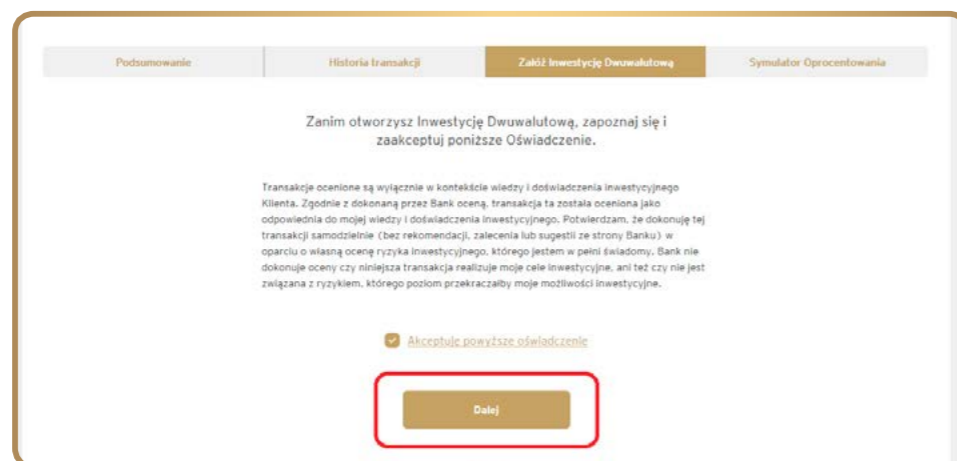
Podsumowanie | Historia transakcji | Załóż Inwestycję Dwuwalutową | Symulator Oprocentowania

Zanim otworzysz Inwestycję Dwuwalutową, zapoznaj się i zaakceptuj poniższe Oświadczenie.

Transakcje ocenione są wyłącznie w kontekście wiedzy i doświadczenia inwestycyjnego Klienta. Zgodnie z dokonaną przez Bank oceną, transakcja ta została oceniona jako odpowiednia do mojej wiedzy i doświadczenia inwestycyjnego. Potwierdzam, że dokonuję tej transakcji samodzielnie (bez rekomendacji, zalecenia lub sugestii ze strony Banku) w oparciu o własną ocenę ryzyka inwestycyjnego, którego jestem w pełni świadomy. Bank nie dokonuje oceny czy niniejsza transakcja realizuje moje cele inwestycyjne, ani też czy nie jest związana z ryzykiem, którego poziom przekraczałby moje możliwości inwestycyjne.

Akceptuję powyższe oświadczenie

Dalej